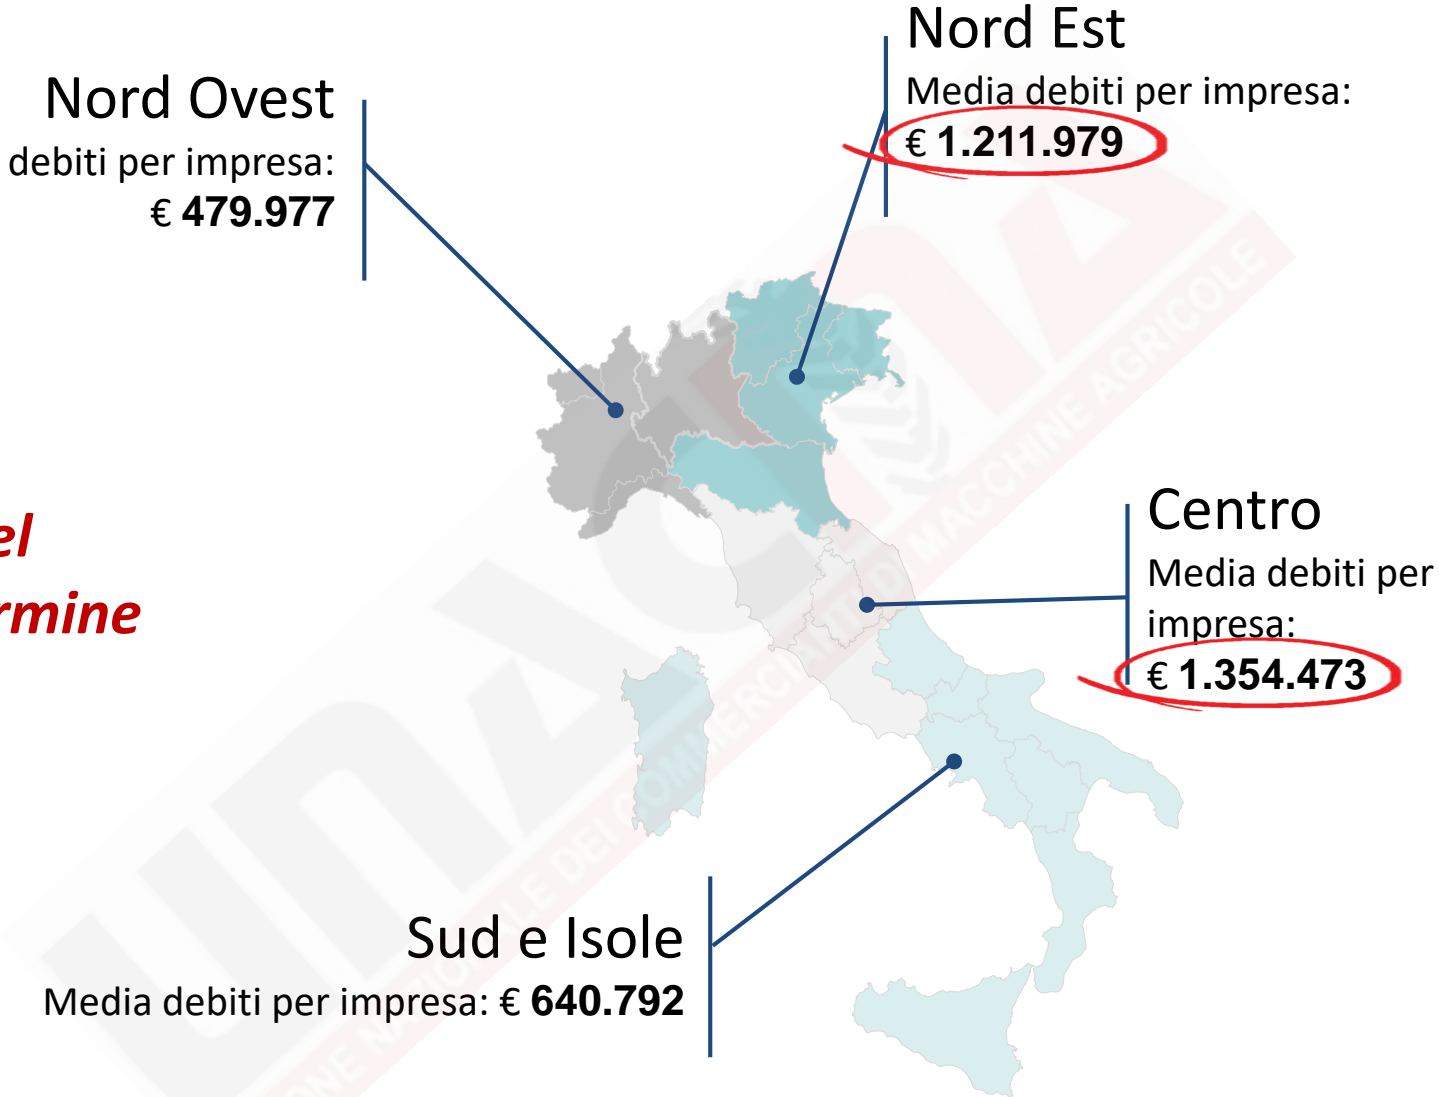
Nord Est
Media debiti per impresa:
€ 1.211.979

Nord Ovest
debiti per impresa:
€ 479.977

el
rmine

Centro
Media debiti per impresa:
€ 1.354.473

Sud e Isole
Media debiti per impresa: € 640.792

UNACOMA
UNIONE NAZIONALE DEI COMMERCIANTI DI MACCHINE AGRICOLE